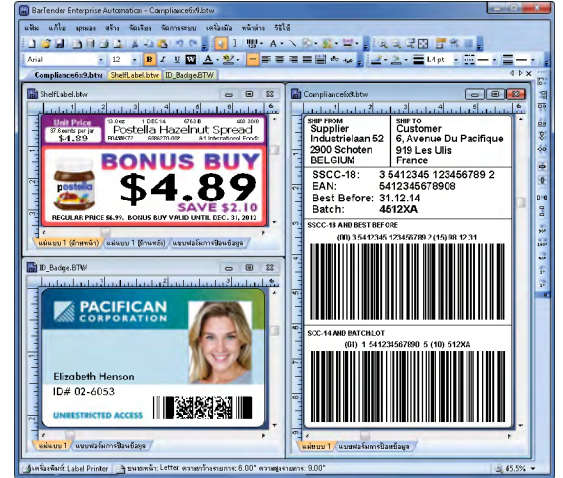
BarTender Enterprise Automation - Compliance6x9.btw

แฟ้ม แก้ไข มุมมอง สร้าง จัดเรียง จัดการระบบ เครื่องมือ หน้าต่าง วิธีใช้

Arial 12 B I U W A

Compliance6x9.btw* ShelfLabel.btw ID_Badge.BTW

ShelfLabel.btw

Unit Price
37.8 cents per jar
$4.89

Postella Hazelnut Spread

BONUS BUY
$4.89
SAVE $2.10

REGULAR PRICE $6.99. BONUS BUY VALID UNTIL DEC. 31, 2012

แม่แบบ 1 (ด้านหน้า) แม่แบบ 1 (ด้านหลัง) แบบฟอร์มการป้อนข้อมูล

ID_Badge.BTW

PACIFICAN CORPORATION

Elizabeth Henson
ID# 02-6053

UNRESTRICTED ACCESS

แม่แบบ 1 แบบฟอร์มการป้อนข้อมูล

Compliance6x9.btw

SHIP FROM
Supplier
Industrielaan 52
2900 Schoten
BELGIUM

SHIP TO
Customer
6, Avenue Du Pacifique
919 Les Ulis
France

SSCC-18: 3 5412345 123456789 2
EAN: 5412345678908
Best Before: 31.12.14
Batch: 4512XA

SSCC-18 AND BEST BEFORE
(00) 3 5412345 123456789 2 (15) 08 12 31

SCC-14 AND BATCH/LOT
(01) 1 54123456789 5 (10) 512XA

แม่แบบ 1 แบบฟอร์มการป้อนข้อมูล

เครื่องพิมพ์: Label Printer ขนาดหน้า: Letter ความกว้างกระดาษ: 6.00" ความสูงกระดาษ: 9.00"

45.5%